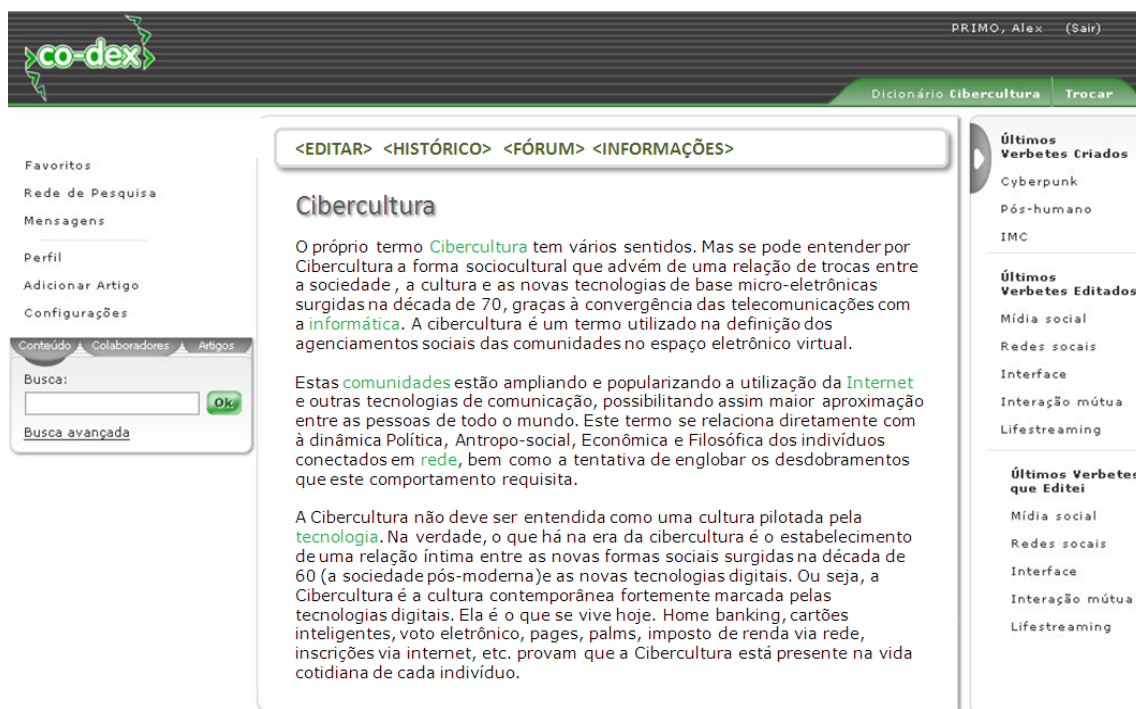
co-dex

PRIMO, Alex (Sair)

Dicionário Cibercultura Trocar

Favoritos
Rede de Pesquisa
Mensagens

Perfil
Adicionar Artigo
Configurações

Conteúdo Colaboradores Artigos
Busca:
Ok
Busca avançada

<EDITAR> <HISTÓRICO> <FÓRUM> <INFORMAÇÕES>

Cibercultura

O próprio termo Cibercultura tem vários sentidos. Mas se pode entender por Cibercultura a forma sociocultural que advém de uma relação de trocas entre a sociedade , a cultura e as novas tecnologias de base micro-eletrônicas surgidas na década de 70, graças à convergência das telecomunicações com a informática. A cibercultura é um termo utilizado na definição dos agenciamentos sociais das comunidades no espaço eletrônico virtual.

Estas comunidades estão ampliando e popularizando a utilização da Internet e outras tecnologias de comunicação, possibilitando assim maior aproximação entre as pessoas de todo o mundo. Este termo se relaciona diretamente com à dinâmica Política, Antropo-social, Econômica e Filosófica dos indivíduos conectados em rede, bem como a tentativa de englobar os desdobramentos que este comportamento requisita.

A Cibercultura não deve ser entendida como uma cultura pilotada pela tecnologia. Na verdade, o que há na era da cibercultura é o estabelecimento de uma relação íntima entre as novas formas sociais surgidas na década de 60 (a sociedade pós-moderna)e as novas tecnologias digitais. Ou seja, a Cibercultura é a cultura contemporânea fortemente marcada pelas tecnologias digitais. Ela é o que se vive hoje. Home banking, cartões inteligentes, voto eletrônico, pages, palms, imposto de renda via rede, inscrições via internet, etc. provam que a Cibercultura está presente na vida cotidiana de cada indivíduo.

Últimos Verbetes Criados
Cyberpunk
Pós-humano
IMC

Últimos Verbetes Editados
Mídia social
Redes socais
Interface
Interação mútua
Lifestreaming

Últimos Verbetes que Editei
Mídia social
Redes socais
Interface
Interação mútua
Lifestreaming